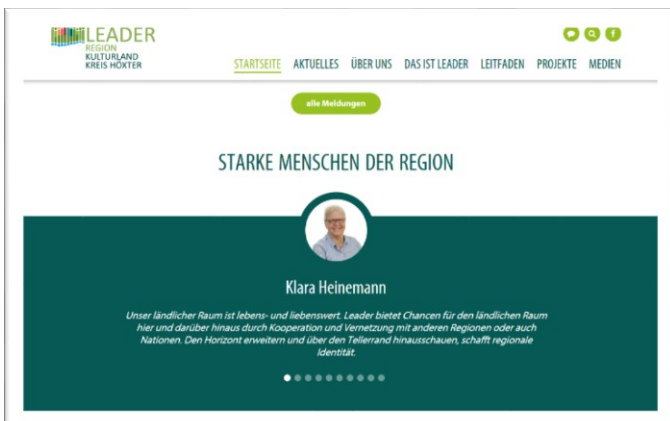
LEADER
REGION
KULTURLAND
KREIS HÖXTER

STARTSEITE AKTUELLES ÜBER UNS DAS IST LEADER LEITFADEN PROJEKTE MEDIEN

alle Meldungen

STARKE MENSCHEN DER REGION

Klara Heinemann

Unser ländlicher Raum ist lebens- und liebenswert. Leader bietet Chancen für den ländlichen Raum hier und darüber hinaus durch Kooperation und Vernetzung mit anderen Regionen oder auch Nationen. Den Horizont erweitern und über den Tellerrand hinausschauen, schafft regionale Identität.